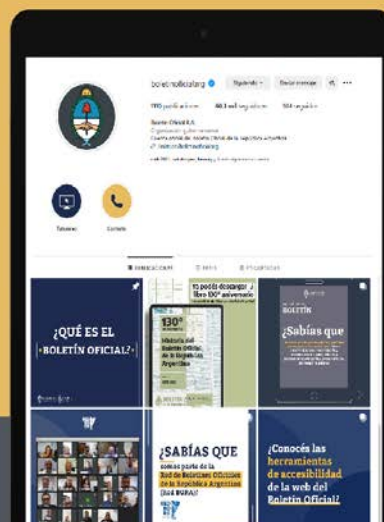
boletinoficialarg

Siguiendo

Enviar mensaje

Boletín Oficial R.A.

Organización gubernamental

linktr.ee/boletinoficialarg

Tutoriales

Contacto

PUBLICACIONES

REELS

ETIQUETADAS

¿QUÉ ES EL BOLETÍN OFICIAL?

130° aniversario

Historia del Boletín Oficial de la República Argentina

¿Sabías que

¿SABÍAS QUE somos parte de la Red de Boletines Oficiales de la República Argentina (Red BORA)?

¿Conocés las herramientas de accesibilidad de la web del Boletín Oficial?